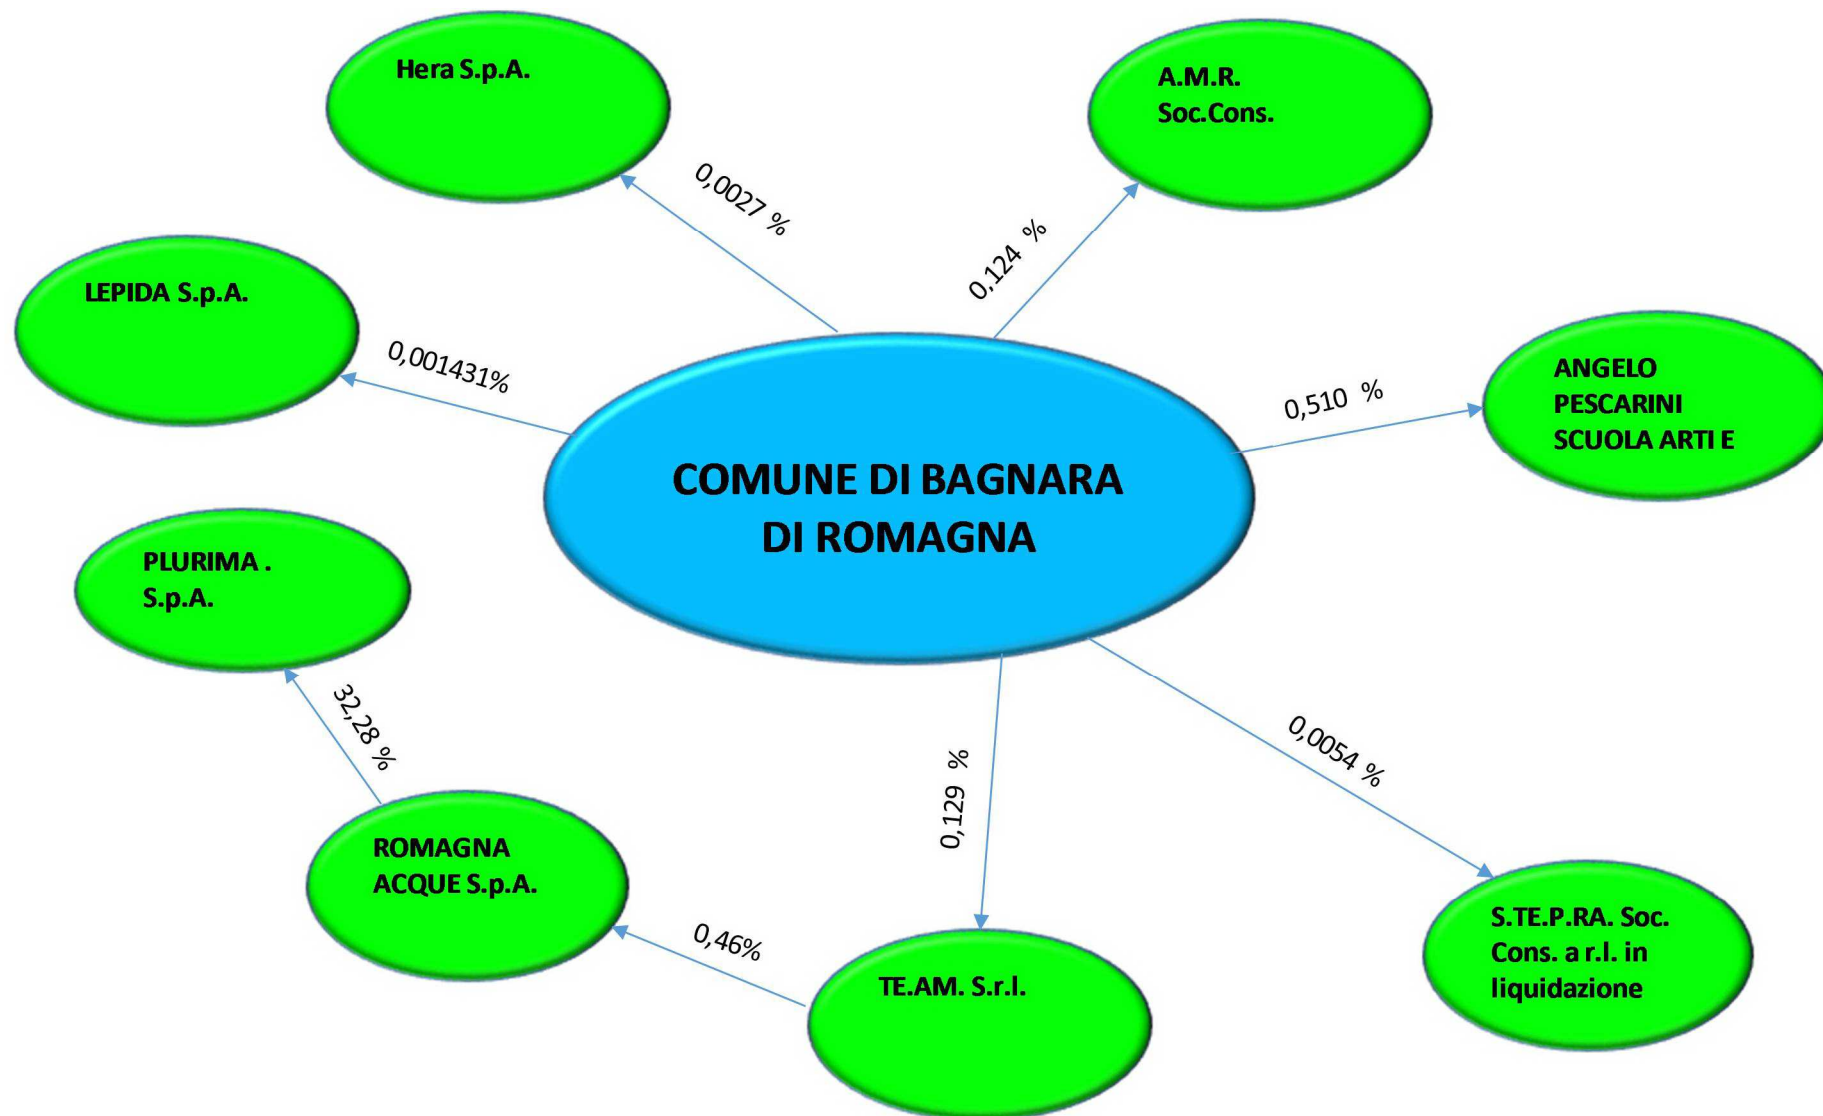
Hera S.p.A.

0,0027 %

A.M.R. Soc.Cons.

0,124 %

LEPIDA S.p.A.

0,001431%

ANGELO PESCARINI SCUOLA ARTI E

0,510 %

COMUNE DI BAGNARA DI ROMAGNA

PLURIMA . S.p.A.

32,28 %

0,129 %

0,0054 %

ROMAGNA ACQUE S.p.A.

0,46%

TE.AM. S.r.l.

S.TE.P.RA. Soc. Cons. a r.l. in liquidazione